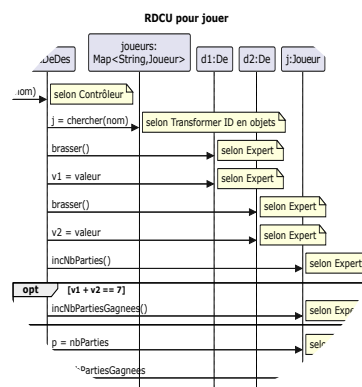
RDCU pour jouer

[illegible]DeDes

joueurs: Map<String,Joueur>

d1:De

d2:De

j:Joueur

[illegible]nom)

selon Contrôleur

j = chercher(nom)

selon Transformer ID en objets

brasser()

selon Expert

v1 = valeur

selon Expert

brasser()

selon Expert

v2 = valeur

selon Expert

incNbParties()

selon Expert

opt

[v1 + v2 == 7]

incNbPartiesGagnees()

selon Expe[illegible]

p = nbParties

sel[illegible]

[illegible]PartiesGagnees